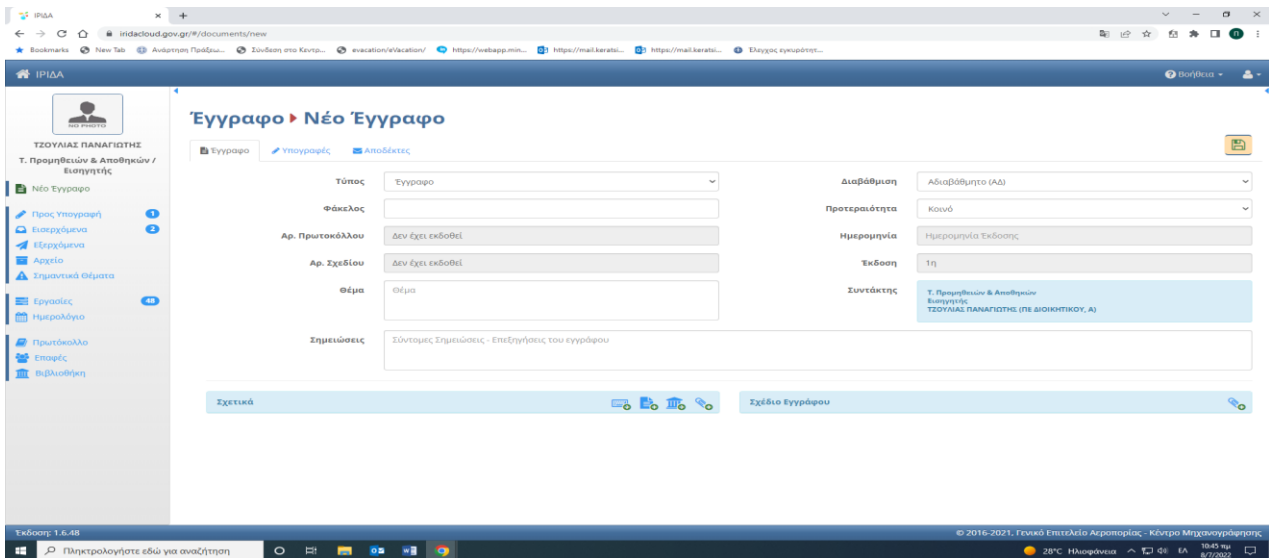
ΙΡΙΔΑ
iridacloud.gov.gr/#/documents/new
Bookmarks New Tab Ανάρτηση Πράξεω... Σύνδεση στο Κεντρ... evacation/eVacation/ https://webapp.min... https://mail.keratsi... https://mail.keratsi... Έλεγχος εγκυρότητ...

ΙΡΙΔΑ
Βοήθεια

NO PHOTO
ΤΖΟΥΛΙΑΣ ΠΑΝΑΓΙΩΤΗΣ
Τ. Προμηθειών & Αποθηκών / Εισηγητής

Νέο Έγγραφο
Προς Υπογραφή 1
Εισερχόμενα 2
Εξερχόμενα
Αρχείο
Σημαντικά Θέματα
Εργασίες 48
Ημερολόγιο
Πρωτόκολλο
Επαφές
Βιβλιοθήκη

Έγγραφο ▸ Νέο Έγγραφο

Έγγραφο | Υπογραφές | Αποδέκτες

Τύπος: Έγγραφο
Φάκελος:
Αρ. Πρωτοκόλλου: Δεν έχει εκδοθεί
Αρ. Σχεδίου: Δεν έχει εκδοθεί
Θέμα: Θέμα
Σημειώσεις: Σύντομες Σημειώσεις - Επεξηγήσεις του εγγράφου

Διαβάθμιση: Αδιαβάθμητο (ΑΔ)
Προτεραιότητα: Κοινό
Ημερομηνία: Ημερομηνία Έκδοσης
Έκδοση: 1η
Συντάκτης: Τ. Προμηθειών & Αποθηκών Εισηγητής ΤΖΟΥΛΙΑΣ ΠΑΝΑΓΙΩΤΗΣ (ΠΕ ΔΙΟΙΚΗΤΙΚΟΥ, Α)

Σχετικά
Σχέδιο Εγγράφου

Έκδοση: 1.6.48
© 2016-2021, Γενικό Επιτελείο Αεροπορίας - Κέντρο Μηχανογράφησης

Πληκτρολογήστε εδώ για αναζήτηση
28°C Ηλιοφάνεια ΕΛ 10:45 πμ 8/7/2022